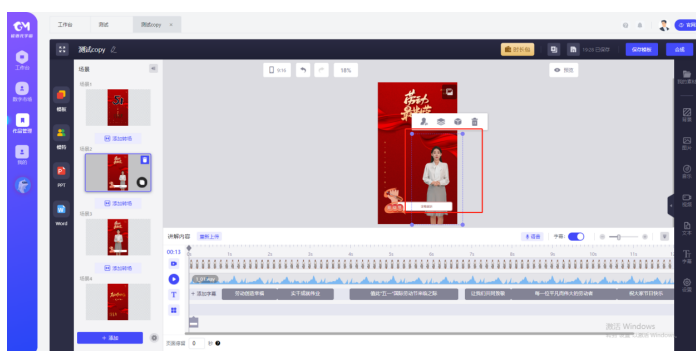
工作台 测试 测试copy ×

测试copy

场景

场景1
添加转场
场景2
添加转场
场景3
添加转场
场景4

+ 添加

工作台
数字分身
作品管理
我的

模板
模特
PPT
Word

9:16
18%
预览

保存模板
合成

讲解内容
00:13
添加字幕
活动现在开幕
买下就能拥有
最近的一周购买活动都在开展
让我们共同参与
每一位平凡而伟大的劳动者
我们大家节日快乐

语速
字幕

激活 Windows
转到"设置"以激活 Windows。